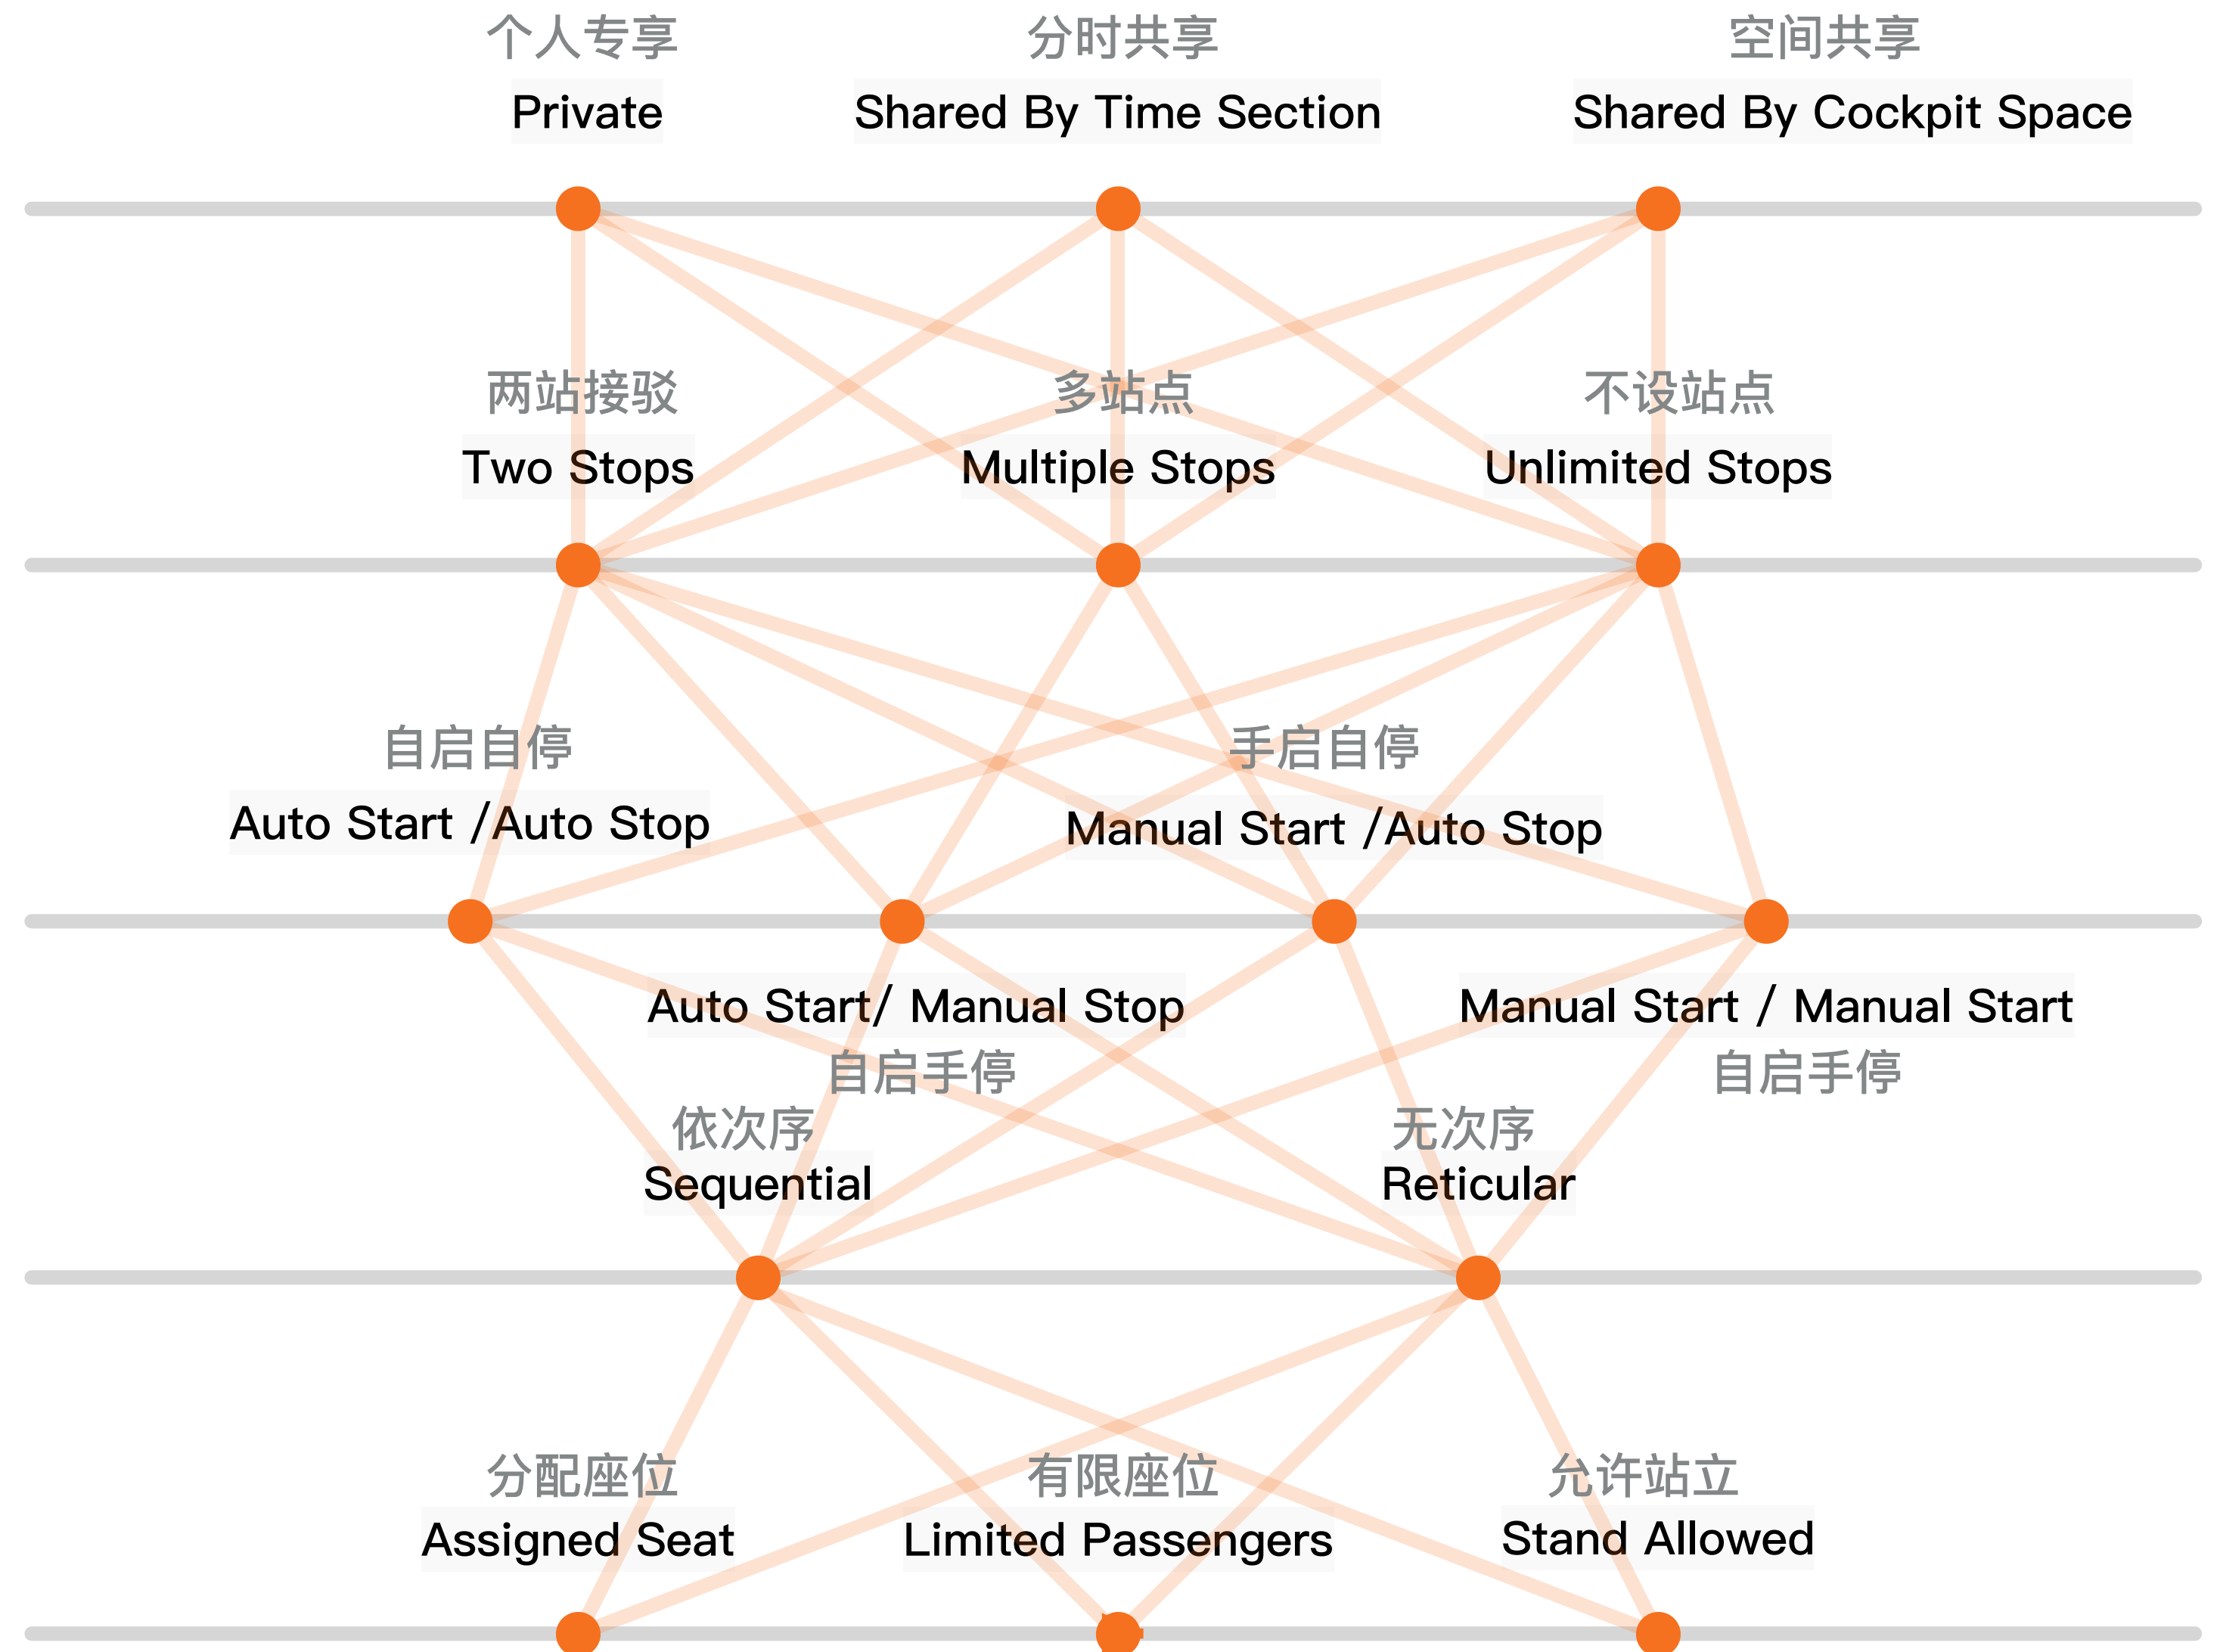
个人专享
Private

分时共享
Shared By Time Section

空间共享
Shared By Cockpit Space

两站接驳
Two Stops

多站点
Multiple Stops

不设站点
Unlimited Stops

自启自停
Auto Start /Auto Stop

手启自停
Manual Start /Auto Stop

Auto Start/ Manual Stop
自启手停

Manual Start / Manual Start
自启手停

依次序
Sequential

无次序
Reticular

分配座位
Assigned Seat

有限座位
Limited Passengers

允许站立
Stand Allowed